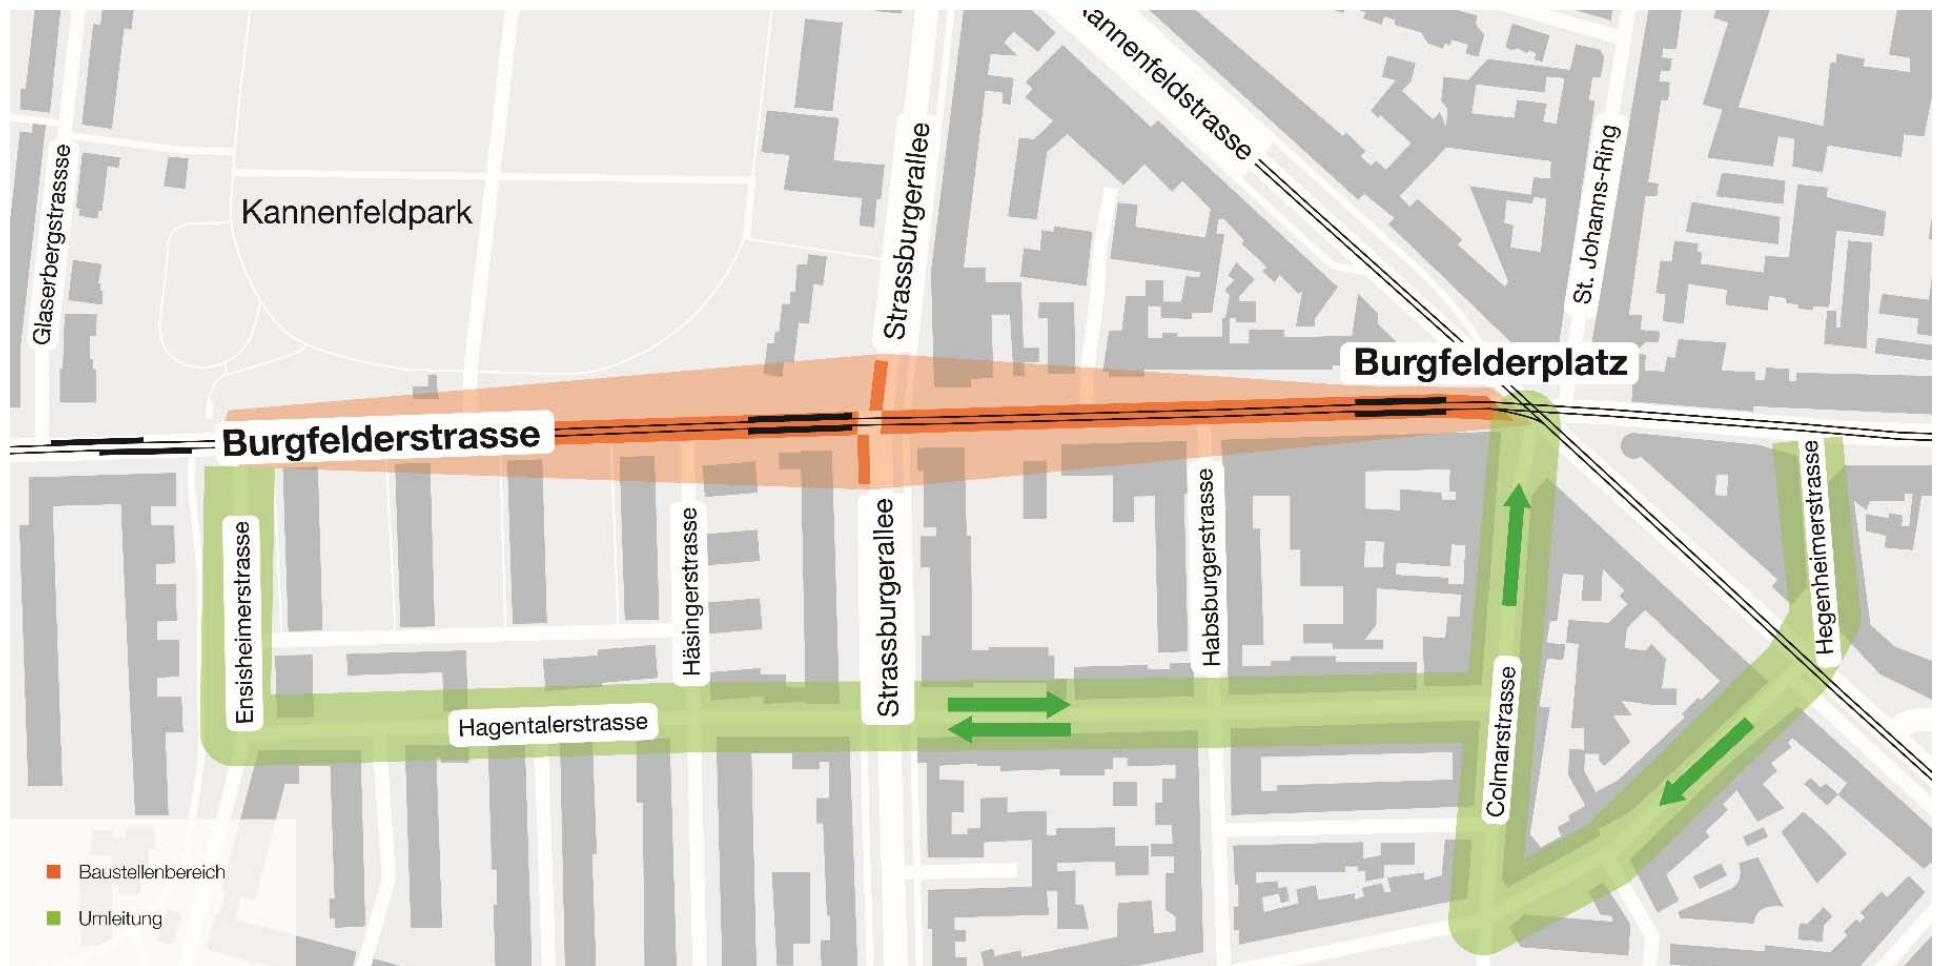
Kannenfeldstrasse

Glaserbergstrassse

Kannenfeldpark

Strassburgerallee

St. Johanns-Ring

Burgfelderplatz

Burgfelderstrasse

Ensisheimerstrasse

Häsingerstrasse

Strassburgerallee

Habsburgerstrasse

Hegenheimerstrasse

Colmarstrasse

Hagentalerstrasse

Baustellenbereich

Umleitung